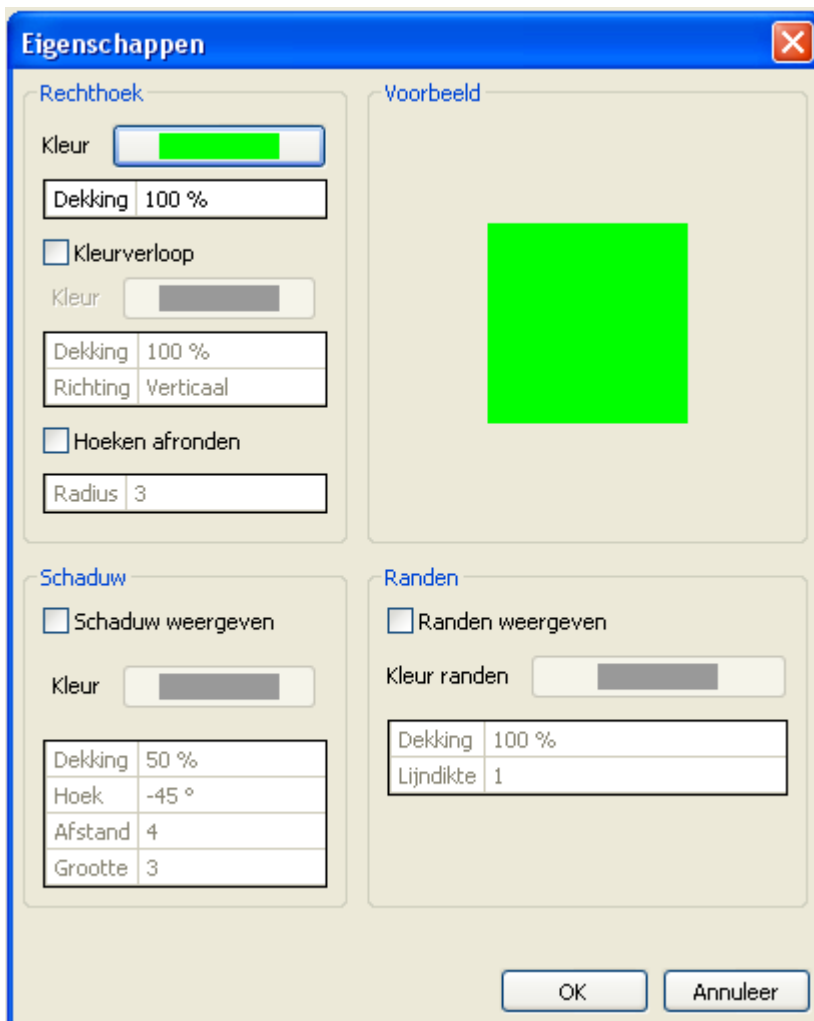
Eigenschappen

Rechthoek

Kleur

| Dekking | 100 % |
|---|---|

Kleurverloop

Kleur

| Dekking | 100 % |
|---|---|
| Richting | Verticaal |

Hoeken afronden

| Radius | 3 |
|---|---|

Voorbeeld

Schaduw

Schaduw weergeven

Kleur

| Dekking | 50 % |
|---|---|
| Hoek | -45 ° |
| Afstand | 4 |
| Grootte | 3 |

Randen

Randen weergeven

Kleur randen

| Dekking | 100 % |
|---|---|
| Lijndikte | 1 |

OK

Annuleer